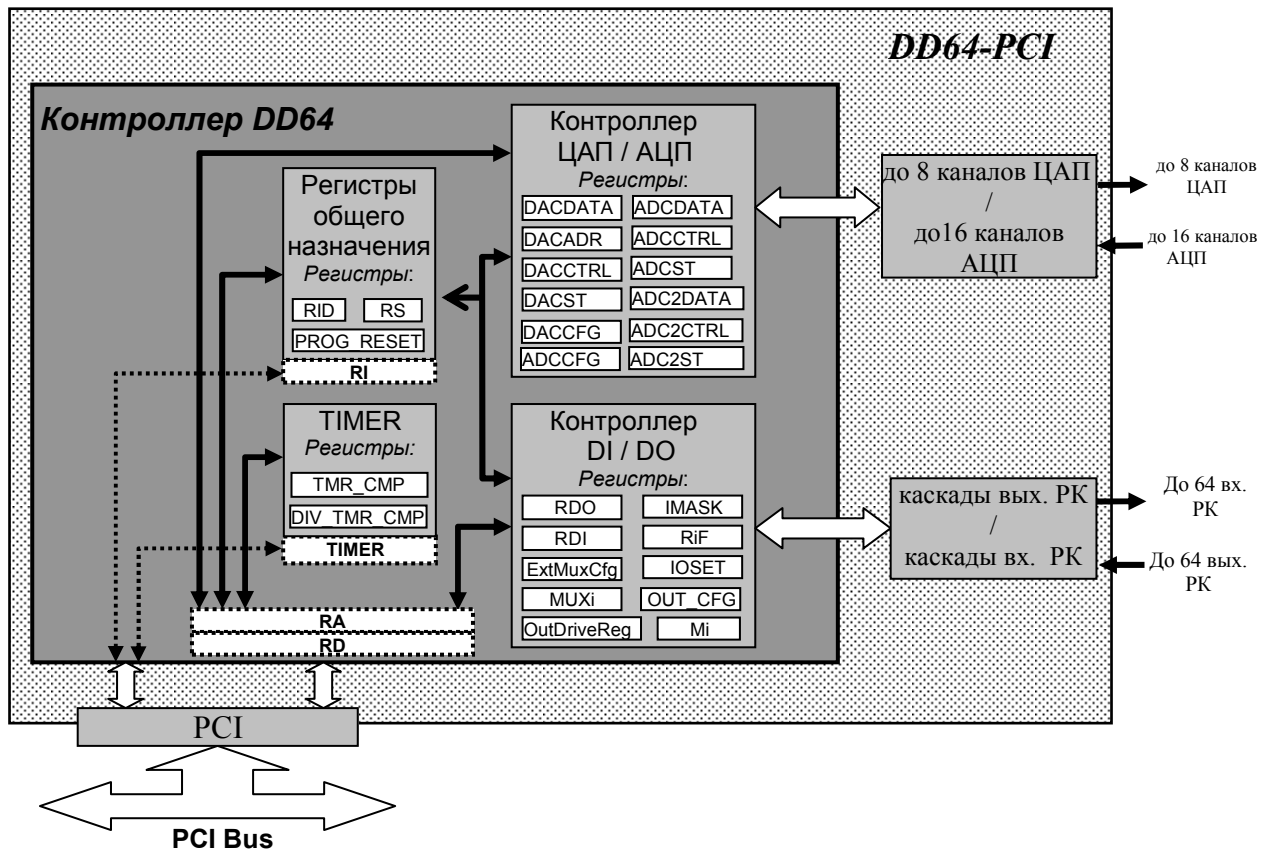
DD64-PCI

Контроллер DD64

Контроллер ЦАП / АЦП
Регистры:
DACDATA
ADCDATA
DACADR
ADCCTRL
DACCTRL
ADCST
DACST
ADC2DATA
DACCFG
ADC2CTRL
ADCCFG
ADC2ST

Регистры общего назначения
Регистры:
RID
RS
PROG_RESET
RI

TIMER
Регистры:
TMR_CMP
DIV_TMR_CMP
TIMER

Контроллер DI / DO
Регистры:
RDO
IMASK
RDI
RiF
ExtMuxCfg
IOSET
MUXi
OUT_CFG
OutDriveReg
Mi

RA
RD

до 8 каналов ЦАП / до16 каналов АЦП

до 8 каналов ЦАП

до 16 каналов АЦП

каскады вых. РК / каскады вх. РК

До 64 вх. РК

До 64 вых. РК

PCI

PCI Bus